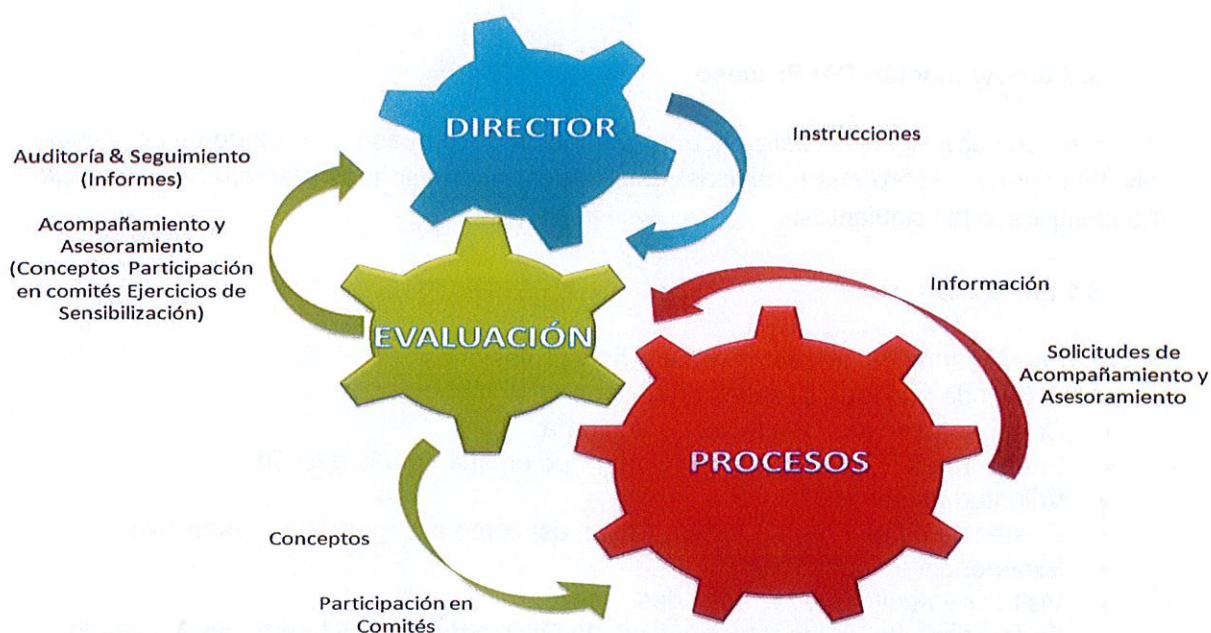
DIRECTOR

Instrucciones

Auditoría & Seguimiento (Informes)

Acompañamiento y Asesoramiento (Conceptos Participación en comités Ejercicios de Sensibilización)

EVALUACIÓN

Información

Solicitudes de Acompañamiento y Asesoramiento

PROCESOS

Conceptos

Participación en Comités